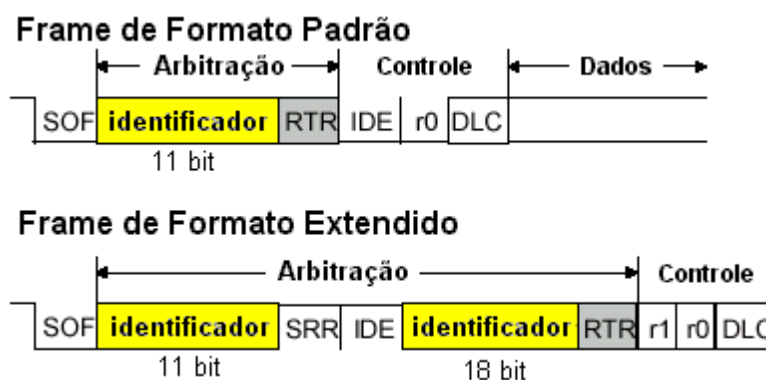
Frame de Formato Padrão

Arbitração

Controle

Dados

SOF identificador RTR IDE r0 DLC

11 bit

Frame de Formato Extendido

Arbitração

Controle

SOF identificador SRR IDE identificador RTR r1 r0 DLC

11 bit

18 bit